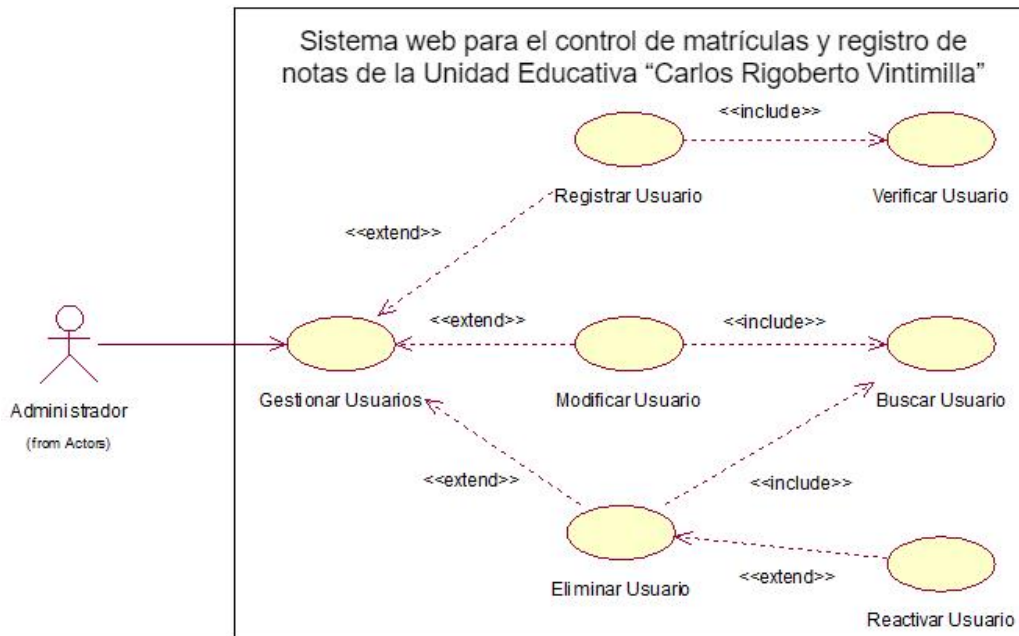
Sistema web para el control de matrículas y registro de notas de la Unidad Educativa "Carlos Rigoberto Vintimilla"

<<include>>

Registrar Usuario

Verificar Usuario

<<extend>>

<<extend>>

<<include>>

Administrador
(from Actors)

Gestionar Usuarios

Modificar Usuario

Buscar Usuario

<<extend>>

<<include>>

Eliminar Usuario

<<extend>>

Reactivar Usuario